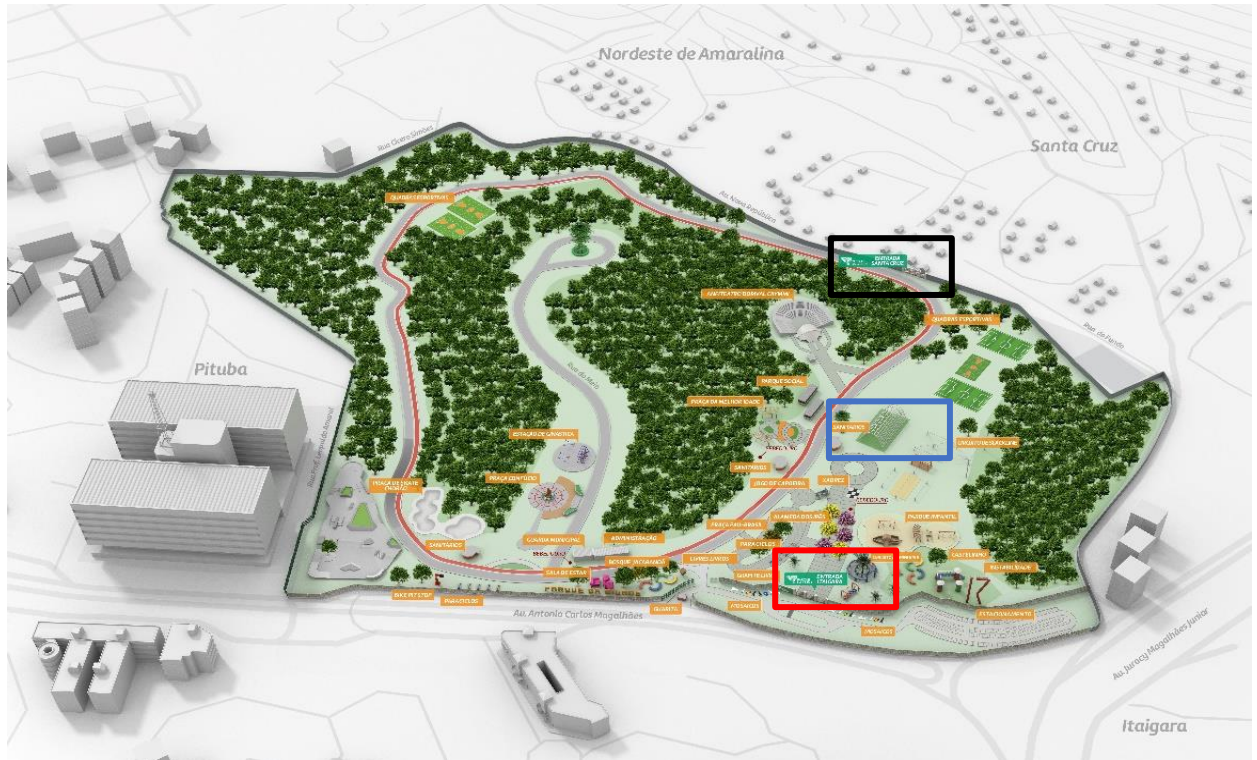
Nordeste de Amaralina

Santa Cruz

Pituba

Itaigara

Rua Clovis Simões

QUADRAS ESPORTIVAS

ENTRADA SANTA CRUZ

ANFITEATRO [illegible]

QUADRAS ESPORTIVAS

Rua do Parque

PARQUE SOCIAL

PRAÇA DA MELHOR IDADE

SANITÁRIOS

CIRCUITO DE CALISTENIA

ESTAÇÃO DE GINÁSTICA

SANITÁRIOS

JOGO DE CAPOEIRA

XADREZ

PRAÇA CONTEMPLAÇÃO

PRAÇA DE SKATE E PATINS

PRAÇA DAS ÁRVORES

ALAMEDA DOS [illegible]

PARQUE INFANTIL

SANITÁRIOS

CONCHA ACÚSTICA

ADMINISTRAÇÃO

PARACICLOS

CASTELINHO

BOSQUE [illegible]

SALA DE ESTAR

ENTRADA ITAIGARA

PARQUE DA CIDADE

BIKE PIT STOP

PARACICLOS

QUIOSQUE

ESTACIONAMENTO

Av. Antonio Carlos Magalhães

Av. Juracy Magalhães Junior